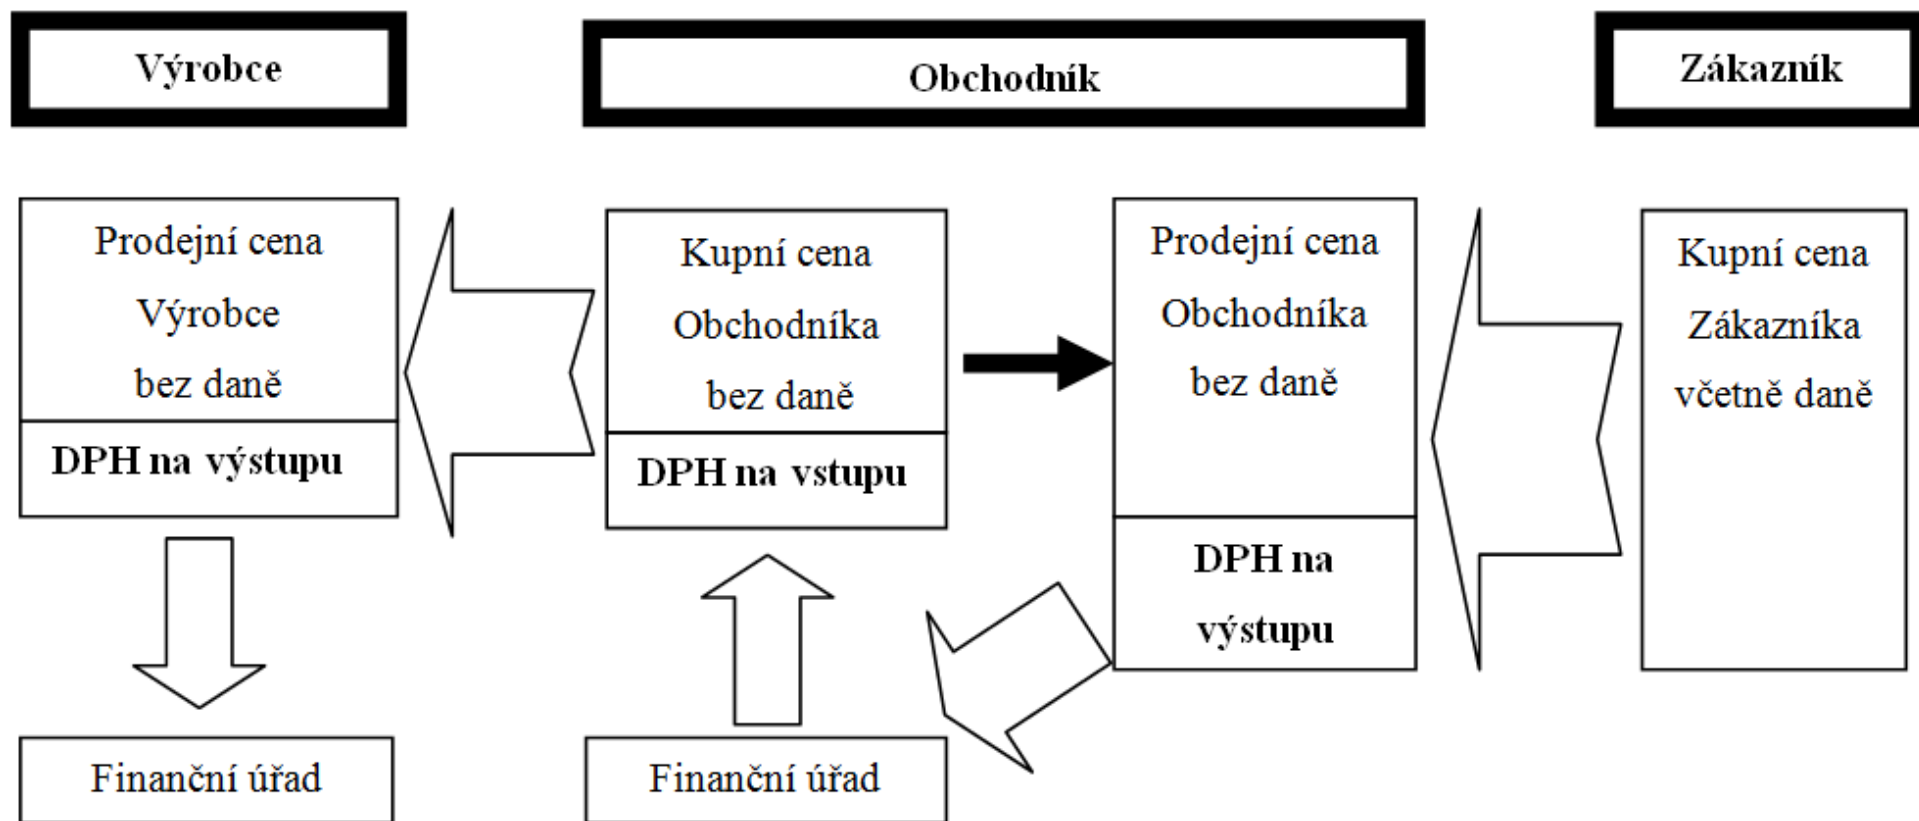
Výrobce

Obchodník

Zákazník

Prodejní cena Výrobce bez daně

DPH na výstupu

Kupní cena Obchodníka bez daně

DPH na vstupu

Prodejní cena Obchodníka bez daně

DPH na výstupu

Kupní cena Zákazníka včetně daně

Finanční úřad

Finanční úřad